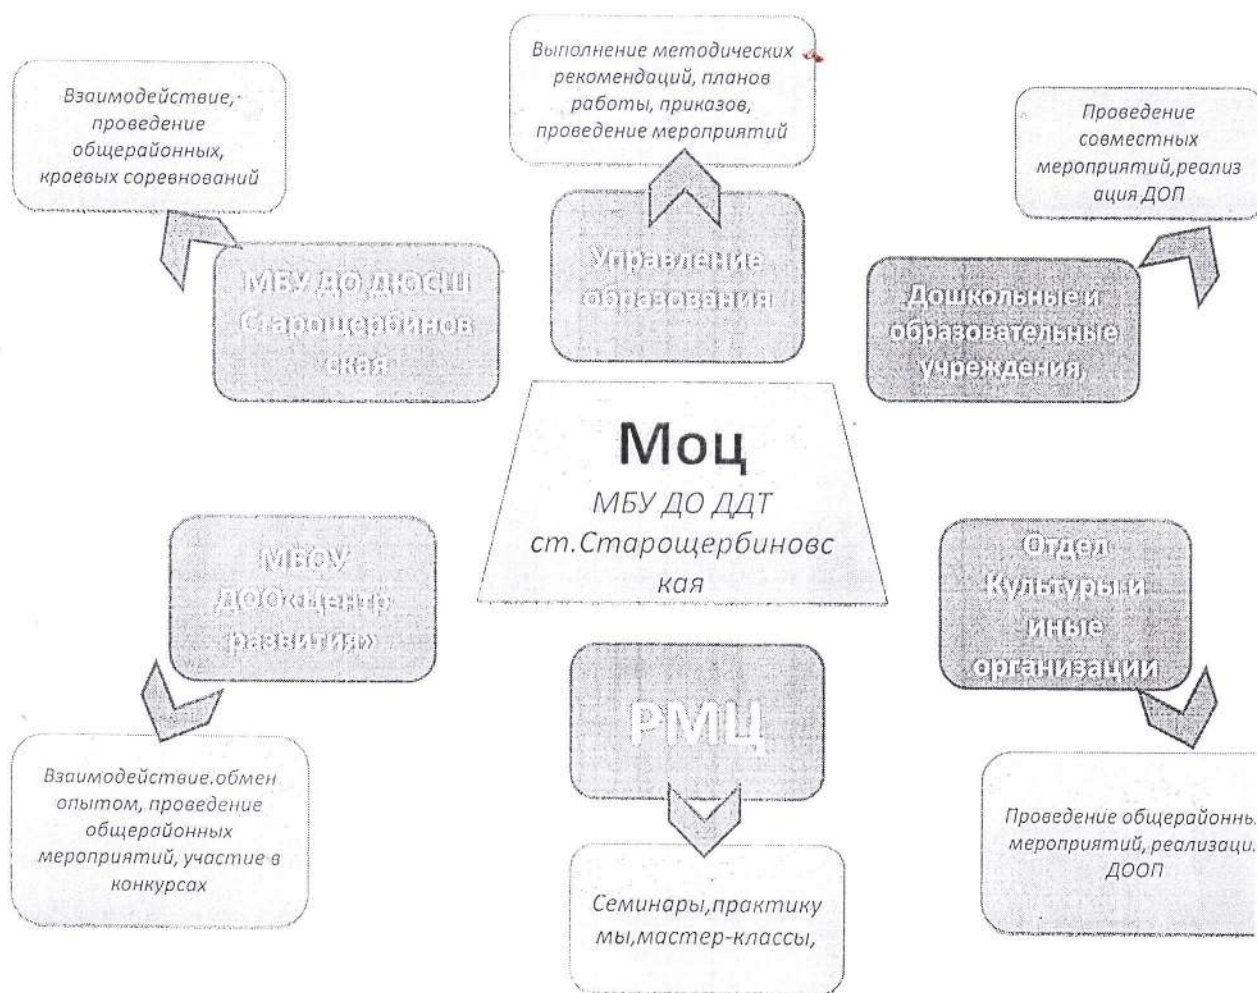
Взаимодействие, проведение общерайонных, краевых соревнований

Выполнение методических рекомендаций, планов работы, приказов, проведение мероприятий

Проведение совместных мероприятий,реализация ДОП

МБУ ДО ДЮСШ Старощербиновская

Управление образования

Дошкольные и образовательные учреждения,

Моц

МБУ ДО ДДТ ст.Старощербиновская

МБОУ ДОО«Центр развития»

Отдел Культуры и иные организации

РМЦ

Взаимодействие.обмен опытом, проведение общерайонных мероприятий, участие в конкурсах

Семинары,практикумы,мастер-классы,

Проведение общерайонны мероприятий, реализаци ДООП